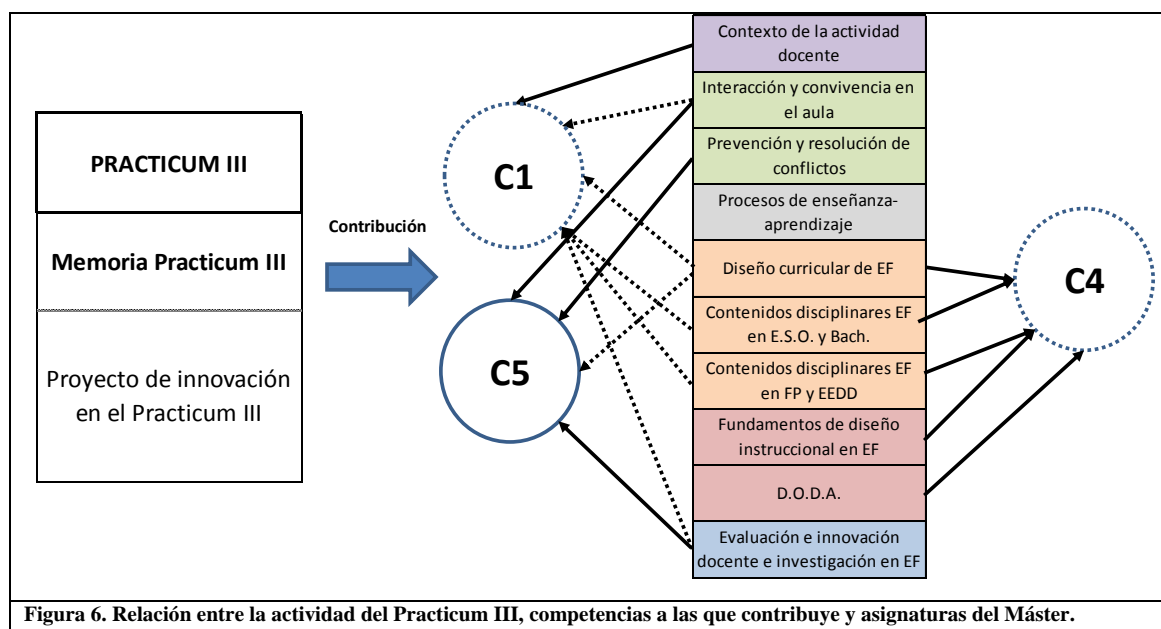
PRACTICUM III

Memoria Practicum III

Proyecto de innovación en el Practicum III

Contribución

C1

C5

Contexto de la actividad docente

Interacción y convivencia en el aula

Prevención y resolución de conflictos

Procesos de enseñanza-aprendizaje

Diseño curricular de EF

Contenidos disciplinares EF en E.S.O. y Bach.

Contenidos disciplinares EF en FP y EEDD

Fundamentos de diseño instruccional en EF

D.O.D.A.

Evaluación e innovación docente e investigación en EF

C4

Figura 6. Relación entre la actividad del Practicum III, competencias a las que contribuye y asignaturas del Máster.